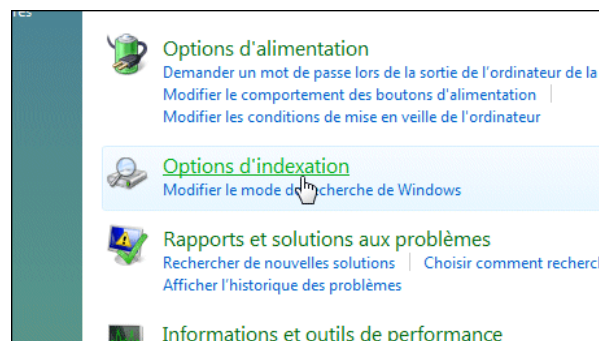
res

Options d'alimentation
Demander un mot de passe lors de la sortie de l'ordinateur de la
Modifier le comportement des boutons d'alimentation
Modifier les conditions de mise en veille de l'ordinateur

Options d'indexation
Modifier le mode d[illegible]cherche de Windows

Rapports et solutions aux problèmes
Rechercher de nouvelles solutions | Choisir comment recherch
Afficher l'historique des problèmes

Informations et outils de performance